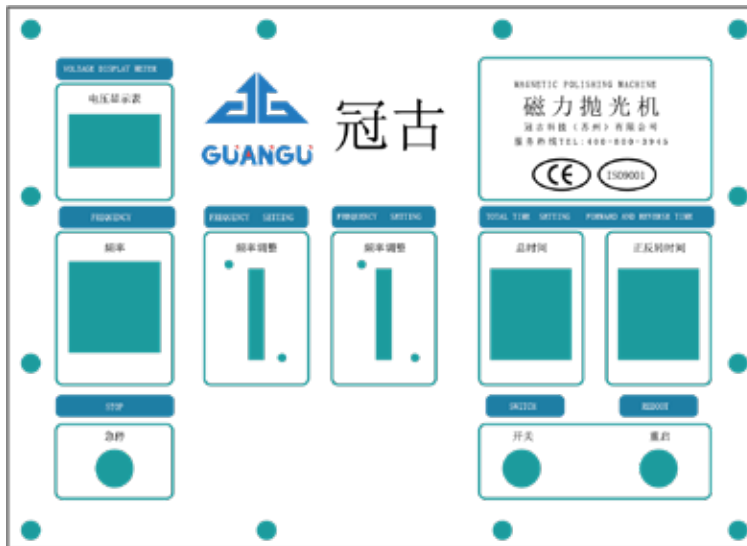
VOLTAGE DISPLAY METER

电压显示表

GUANGU

冠古

MAGNETIC POLISHING MACHINE

磁力抛光机

冠古科技（苏州）有限公司

服务热线TEL:400-800-3946

CE

ISO9001

FREQUENCY

频率

FREQUENCY SETTING

频率调整

FREQUENCY SETTING

频率调整

TOTAL TIME SETTING

总时间

FORWARD AND REVERSE TIME

正反转时间

STOP

急停

SWITCH

开关

REBOOT

重启